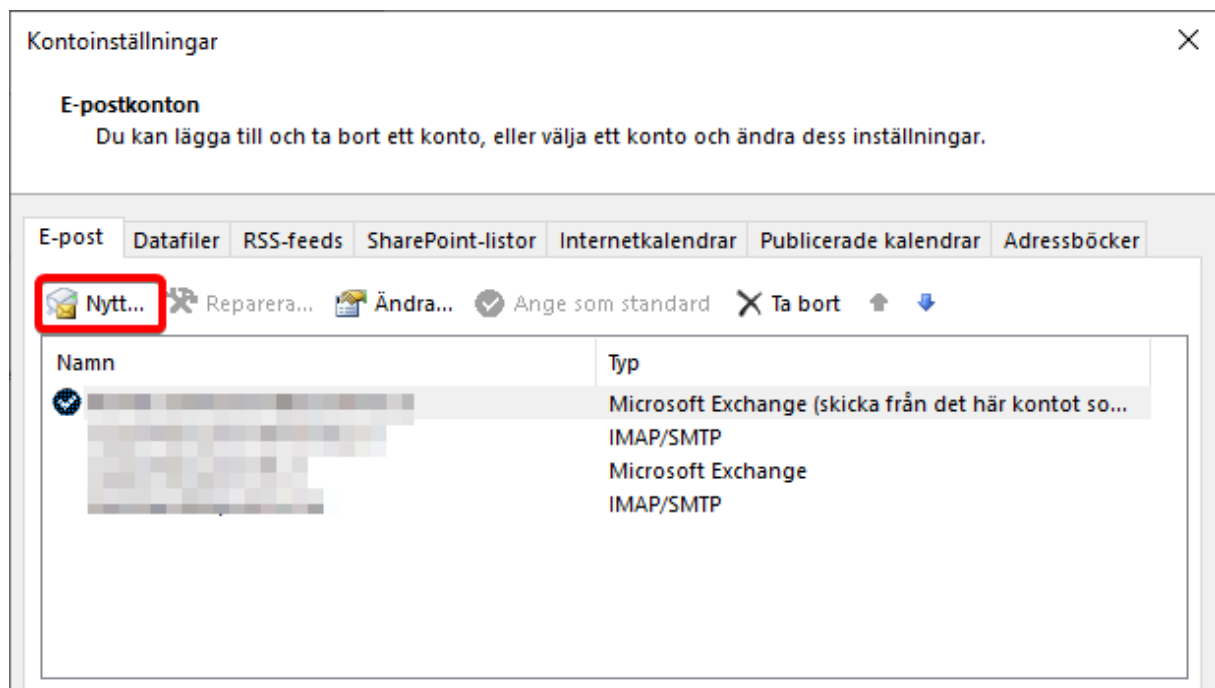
Kontoinställningar

E-postkonton
Du kan lägga till och ta bort ett konto, eller välja ett konto och ändra dess inställningar.

E-post | Datafiler | RSS-feeds | SharePoint-listor | Internetkalendrar | Publicerade kalendrar | Adressböcker

Nytt... Reparera... Ändra... Ange som standard Ta bort

| Namn | Typ |
|---|---|
| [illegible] | Microsoft Exchange (skicka från det här kontot so... |
| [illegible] | IMAP/SMTP |
| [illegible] | Microsoft Exchange |
| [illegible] | IMAP/SMTP |